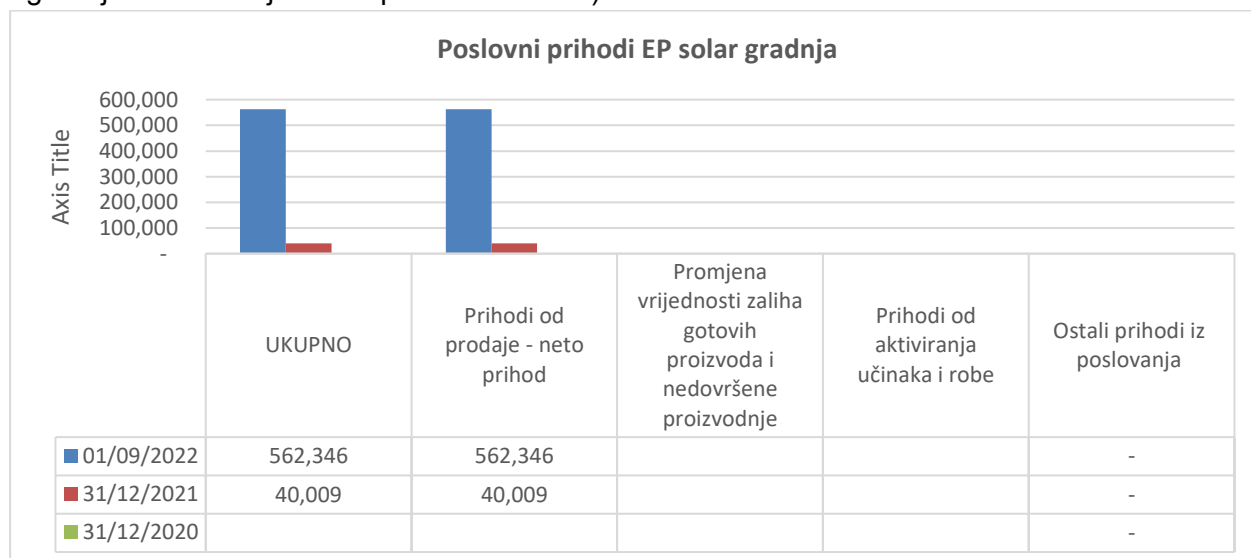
Poslovni prihodi EP solar gradnja

Axis Title

600,000
500,000
400,000
300,000
200,000
100,000
-

| | UKUPNO | Prihodi od prodaje - neto prihod | Promjena vrijednosti zaliha gotovih proizvoda i nedovršene proizvodnje | Prihodi od aktiviranja učinaka i robe | Ostali prihodi iz poslovanja |
|---|---|---|---|---|---|
| 01/09/2022 | 562,346 | 562,346 | | | - |
| 31/12/2021 | 40,009 | 40,009 | | | - |
| 31/12/2020 | | | | | - |